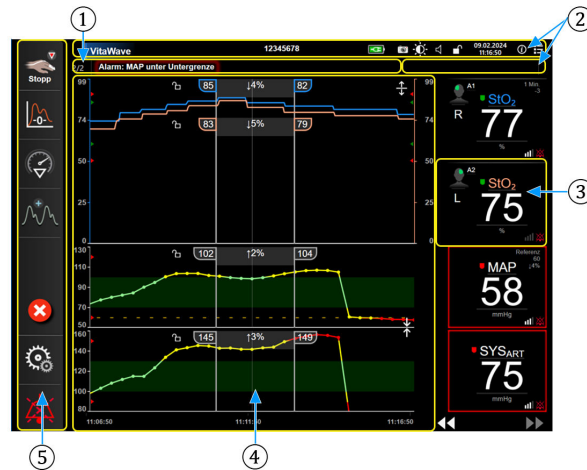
1
2
VitaWave
12345678
09.02.2024
11:16:50
1/2 Alarm: MAP unter Untergrenze
Stopp
-0-
99
74
50
85
↓4%
82
83
↓5%
79
99
75
50
25
0
A1
R
StO$_2$
77
%
1 Min.
-3
A2
L
StO$_2$
75
%
3
130
110
90
70
50
102
↑2%
104
Referenz
60
↓4%
MAP
58
mmHg
160
140
120
100
80
145
↑3%
149
SYS$_{ART}$
75
mmHg
11:06:50
11:11:50
11:16:50
5
4